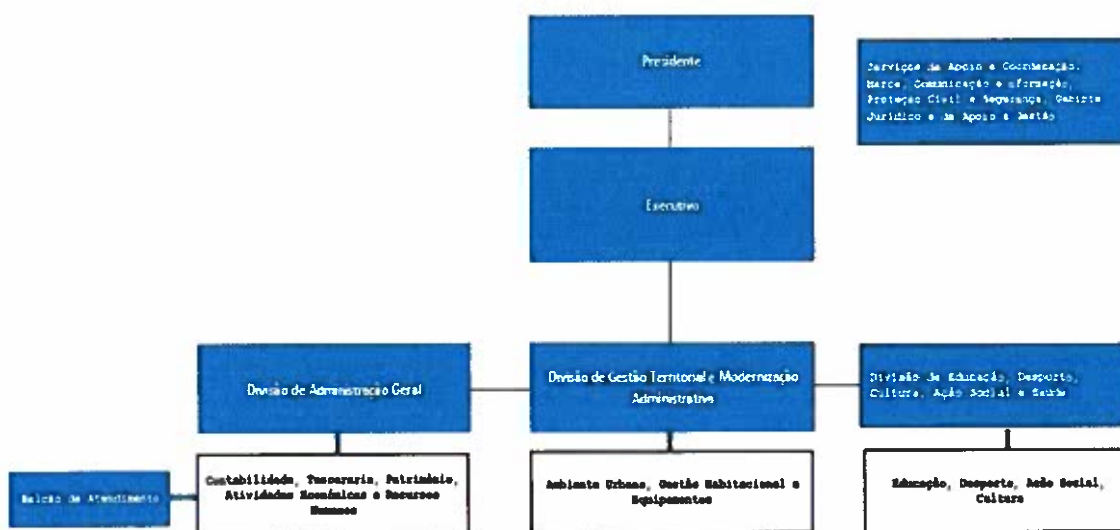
Presidente

Serviços de Apoio e Coordenação, Marca, Comunicação e Informação, Proteção Civil e Segurança, Gabinete Jurídico e de Apoio à Gestão

Executivo

Divisão de Administração Geral

Divisão de Gestão Territorial e Modernização Administrativa

Divisão de Educação, Desporto, Cultura, Ação Social e Saúde

Balcão de Atendimento

Contabilidade, Tesouraria, Património, Atividades Económicas e Recursos Humanos

Ambiente Urbano, Gestão Habitacional e Equipamentos

Educação, Desporto, Ação Social, Cultura